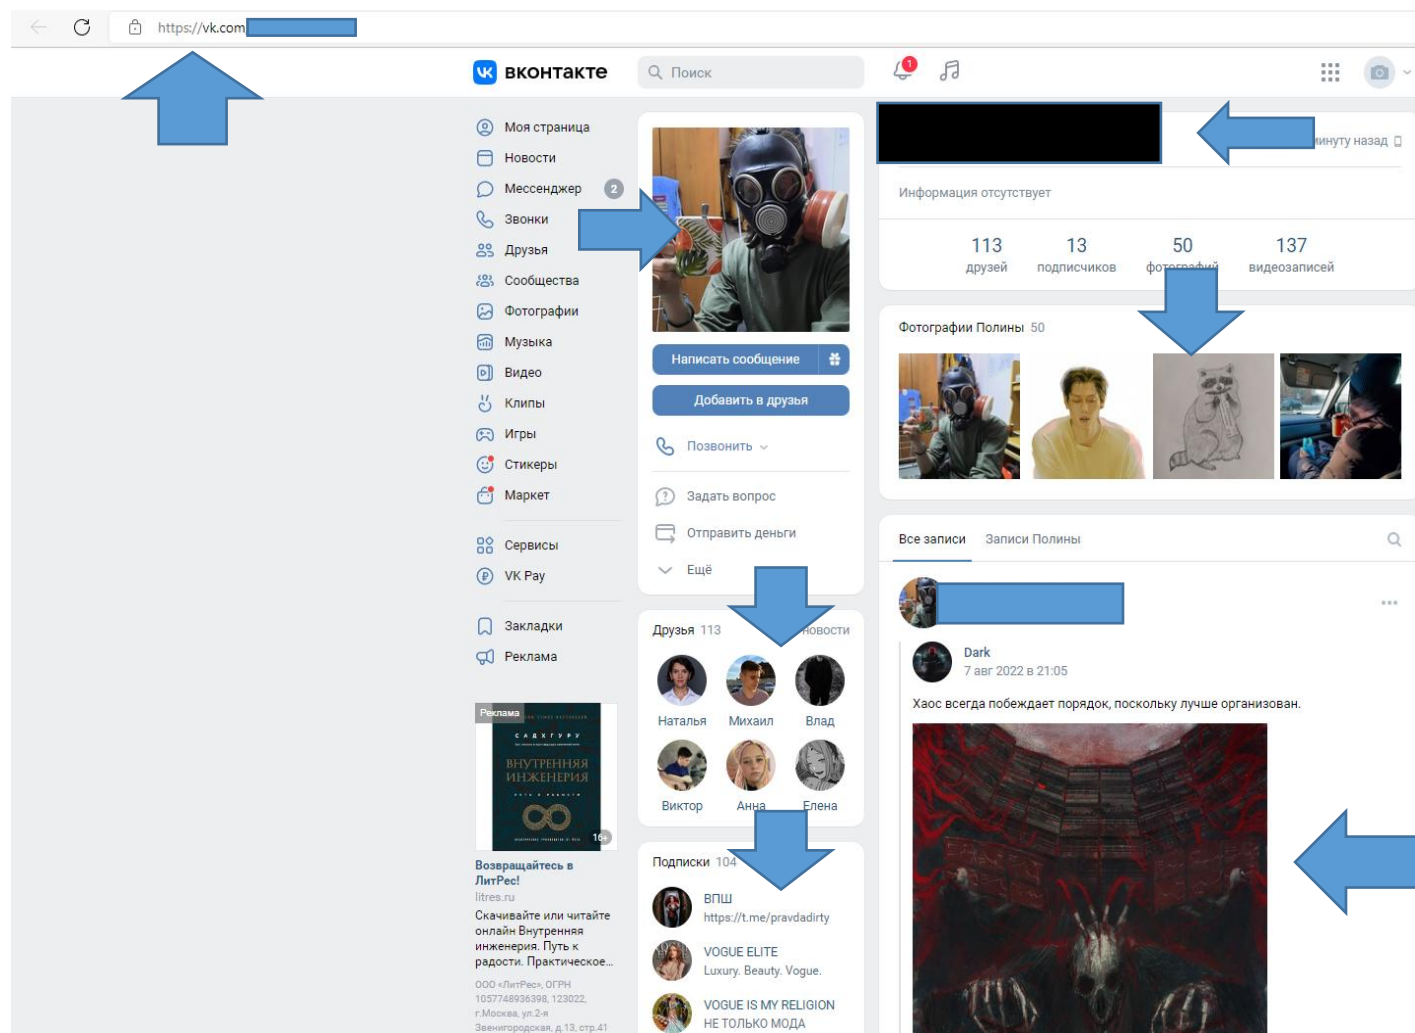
https://vk.com

ВКОНТАКТЕ

Поиск

1

Моя страница
Новости
Мессенджер 2
Звонки
Друзья
Сообщества
Фотографии
Музыка
Видео
Клипы
Игры
Стикеры
Маркет

Сервисы
VK Pay

Закладки
Реклама

Реклама

САДХГУРУ
ВНУТРЕННЯЯ ИНЖЕНЕРИЯ
16+

Возвращайтесь в ЛитРес!
litres.ru
Скачивайте или читайте онлайн Внутренняя инженерия. Путь к радости. Практическое…
ООО «ЛитРес», ОГРН 1057748936398, 123022, г.Москва, ул.2-я Звенигородская, д.13, стр.41

Написать сообщение
Добавить в друзья
Позвонить
Задать вопрос
Отправить деньги
Ещё

Друзья 113 новости
Наталья Михаил Влад
Виктор Анна Елена

Подписки 104
ВПШ
https://t.me/pravdadirty
VOGUE ELITE
Luxury. Beauty. Vogue.
VOGUE IS MY RELIGION
НЕ ТОЛЬКО МОДА

минуту назад

Информация отсутствует

| 113 | 13 | 50 | 137 |
|---|---|---|---|
| друзей | подписчиков | фотографий | видеозаписей |

Фотографии Полины 50

Все записи Записи Полины

Dark
7 авг 2022 в 21:05
Хаос всегда побеждает порядок, поскольку лучше организован.